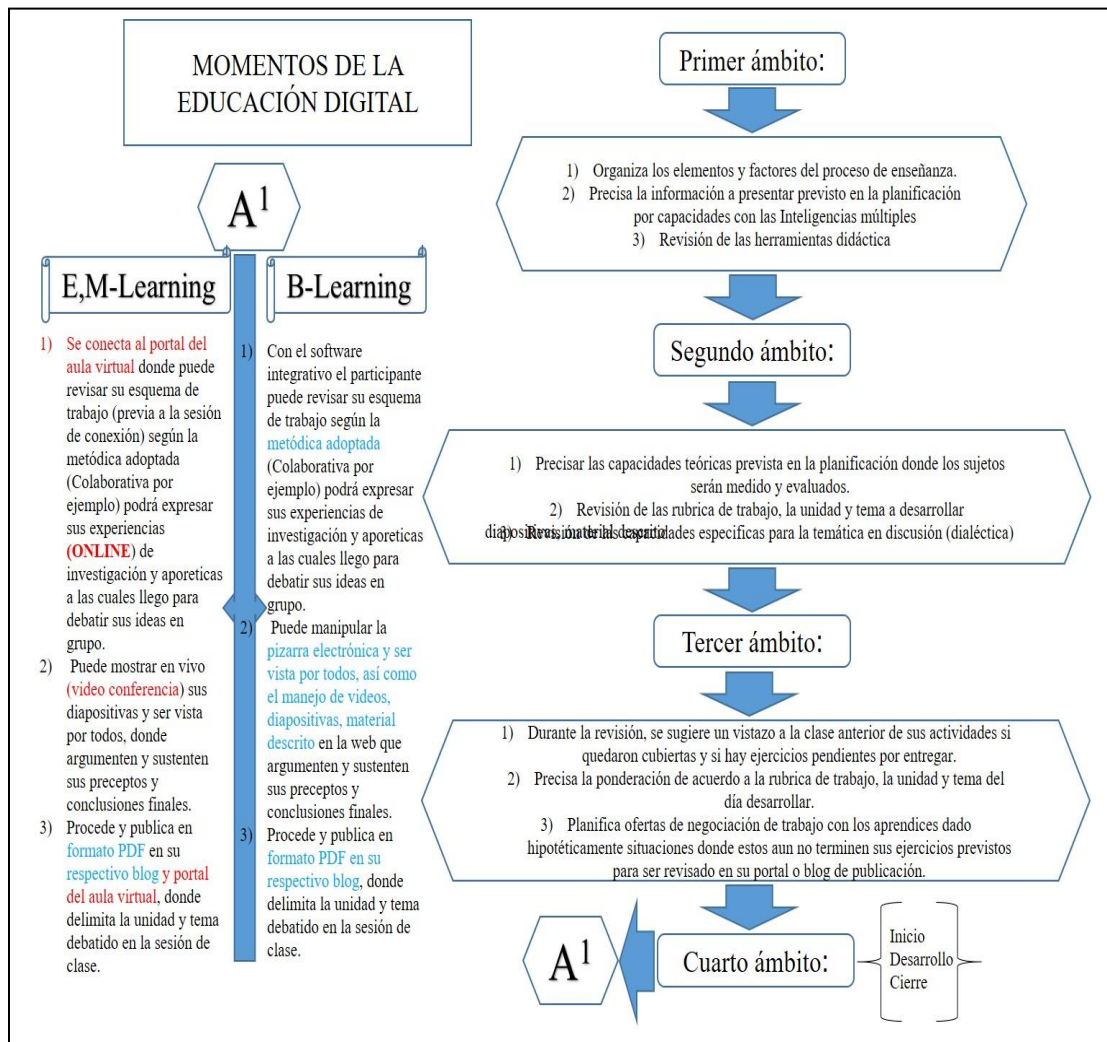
MOMENTOS DE LA EDUCACIÓN DIGITAL

$A^1$

E,M-Learning

1) Se conecta al portal del aula virtual donde puede revisar su esquema de trabajo (previa a la sesión de conexión) según la metódica adoptada (Colaborativa por ejemplo) podrá expresar sus experiencias (ONLINE) de investigación y aporeticas a las cuales llego para debatir sus ideas en grupo.

2) Puede mostrar en vivo (video conferencia) sus diapositivas y ser vista por todos, donde argumenten y sustenten sus preceptos y conclusiones finales.

3) Procede y publica en formato PDF en su respectivo blog y portal del aula virtual, donde delimita la unidad y tema debatido en la sesión de clase.

B-Learning

1) Con el software integrativo el participante puede revisar su esquema de trabajo según la metódica adoptada (Colaborativa por ejemplo) podrá expresar sus experiencias de investigación y aporeticas a las cuales llego para debatir sus ideas en grupo.

2) Puede manipular la pizarra electrónica y ser vista por todos, así como el manejo de videos, diapositivas, material descrito en la web que argumenten y sustenten sus preceptos y conclusiones finales.

3) Procede y publica en formato PDF en su respectivo blog, donde delimita la unidad y tema debatido en la sesión de clase.

Primer ámbito:

1) Organiza los elementos y factores del proceso de enseñanza.
2) Precisa la información a presentar previsto en la planificación por capacidades con las Inteligencias múltiples
3) Revisión de las herramientas didáctica

Segundo ámbito:

1) Precisar las capacidades teóricas prevista en la planificación donde los sujetos serán medido y evaluados.
2) Revisión de las rubrica de trabajo, la unidad y tema a desarrollar
3) Revisión de las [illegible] especificas para la temática en discusión (dialéctica) diapositivas, material descrito

Tercer ámbito:

1) Durante la revisión, se sugiere un vistazo a la clase anterior de sus actividades si quedaron cubiertas y si hay ejercicios pendientes por entregar.
2) Precisa la ponderación de acuerdo a la rubrica de trabajo, la unidad y tema del día desarrollar.
3) Planifica ofertas de negociación de trabajo con los aprendices dado hipotéticamente situaciones donde estos aun no terminen sus ejercicios previstos para ser revisado en su portal o blog de publicación.

$A^1$

Cuarto ámbito:

Inicio
Desarrollo
Cierre